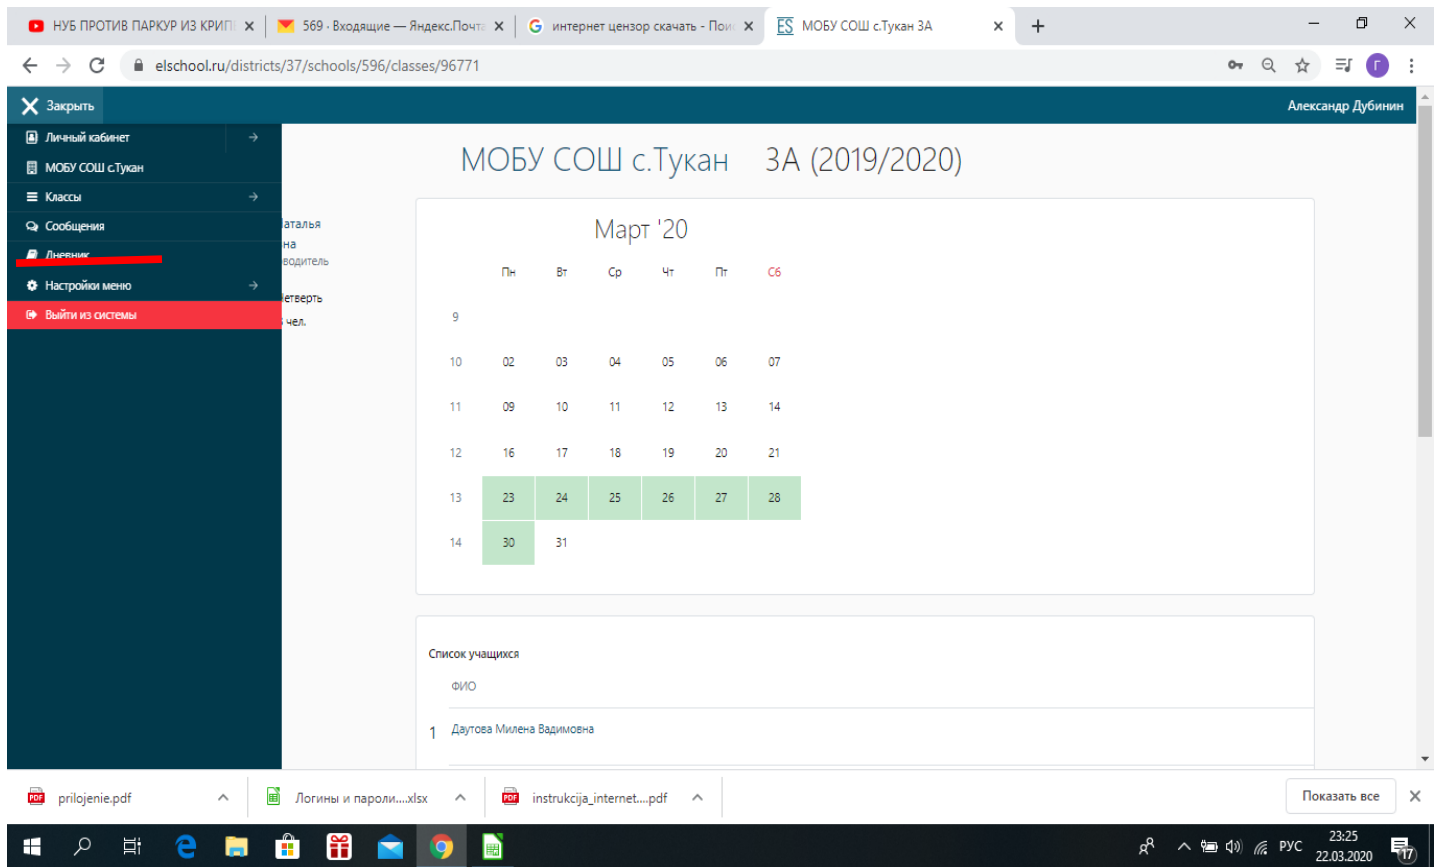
НУБ ПРОТИВ ПАРКУР ИЗ КРИП ×
569 · Входящие — Яндекс.Почта ×
интернет цензор скачать - Пои ×
ES МОБУ СОШ с.Тукан 3А ×
+

elschool.ru/districts/37/schools/596/classes/96771

Закрыть
Александр Дубинин

Личный кабинет
МОБУ СОШ с.Тукан
Классы
Сообщения
Дневник
Настройки меню
Выйти из системы

аталья
на
водитель
етверть
чел.

МОБУ СОШ с.Тукан 3А (2019/2020)

Март '20

| | Пн | Вт | Ср | Чт | Пт | Сб |
|---|---|---|---|---|---|---|
| 9 | | | | | | |
| 10 | 02 | 03 | 04 | 05 | 06 | 07 |
| 11 | 09 | 10 | 11 | 12 | 13 | 14 |
| 12 | 16 | 17 | 18 | 19 | 20 | 21 |
| 13 | 23 | 24 | 25 | 26 | 27 | 28 |
| 14 | 30 | 31 | | | | |

Список учащихся
ФИО
1 Даутова Милена Вадимовна

prilojenie.pdf
Логины и пароли....xlsx
instrukcija_internet....pdf
Показать все

РУС 23:25 22.03.2020 17